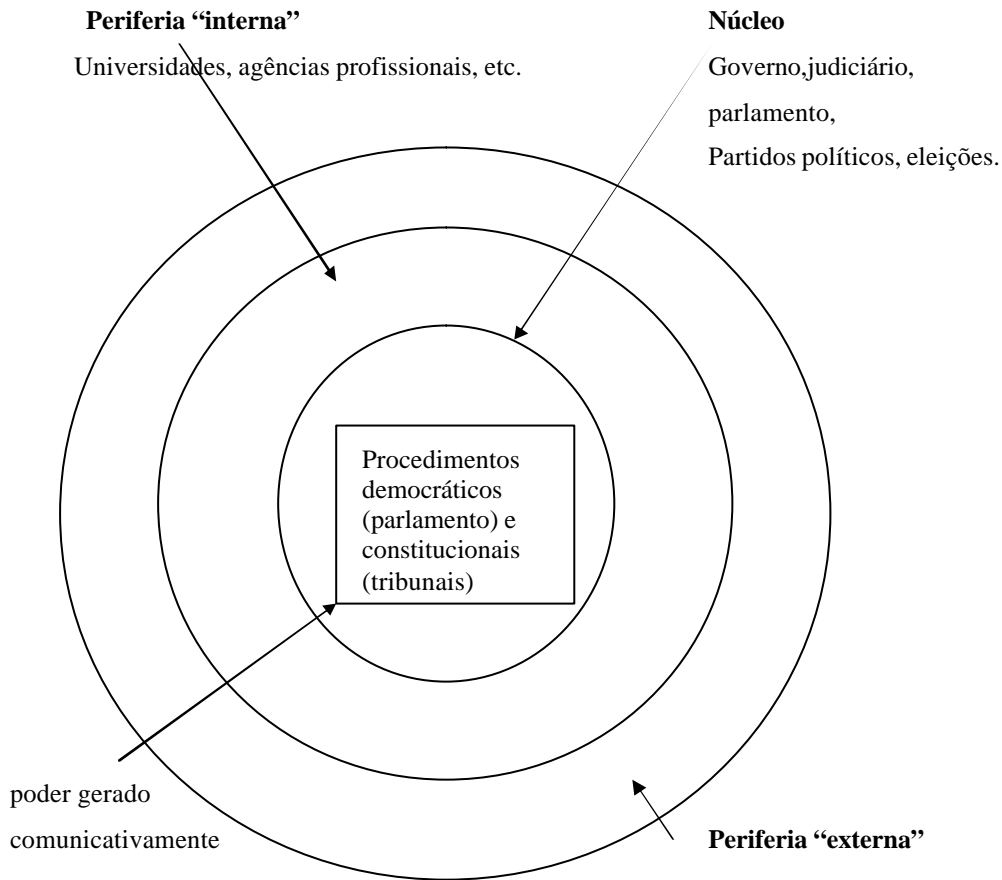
**Periferia "interna"**

Universidades, agências profissionais, etc.

**Núcleo**

Governo,judiciário, parlamento, Partidos políticos, eleições.

Procedimentos democráticos (parlamento) e constitucionais (tribunais)

poder gerado comunicativamente

**Periferia "externa"**